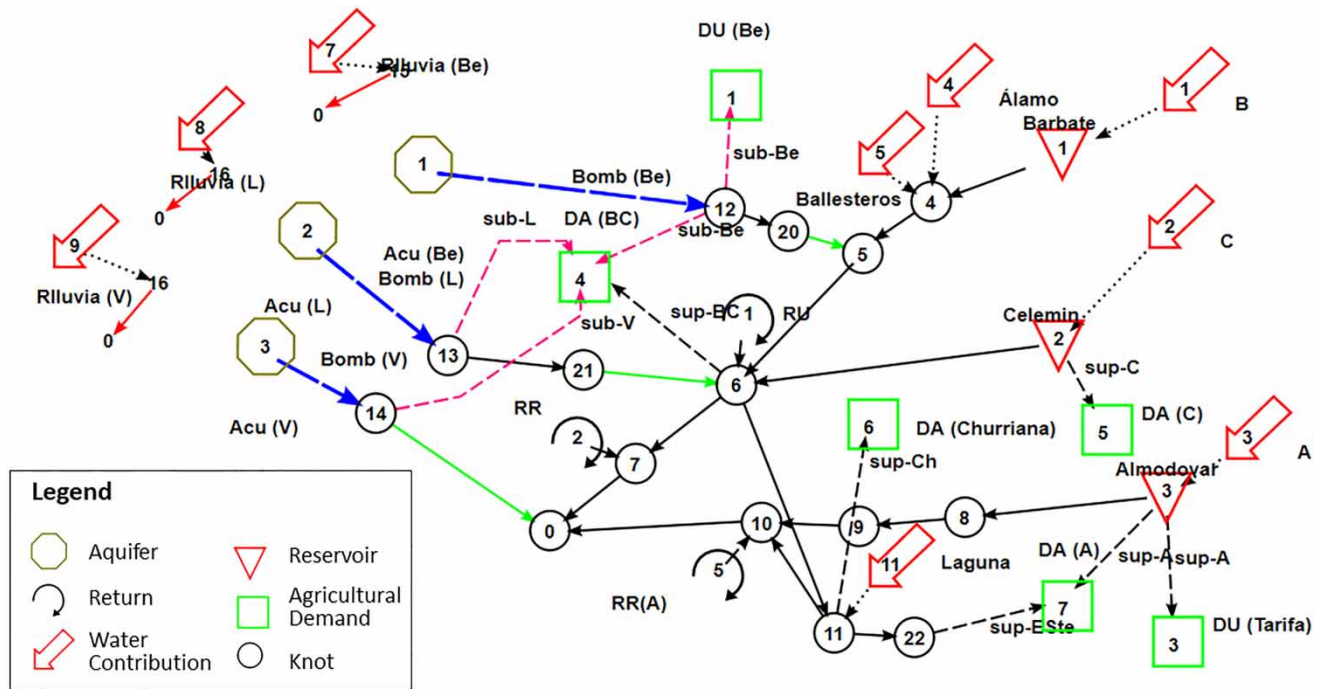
DU (Be)
7
Rlluvia (Be)
15
0
1
4
Álamo
1
B
8
sub-Be
Barbate
16
Rlluvia (L)
5
1
0
1
Bomb (Be)
Ballesteros
12
4
9
DA (BC)
sub-L
sub-Be
20
2
C
16
2
5
Rlluvia (V)
Acu (Be)
Bomb (L)
4
0
Acu (L)
sup-BC
1
RU
sub-V
Celemin
2
3
Bomb (V)
13
sup-C
21
6
RR
14
DA (C)
5
Acu (V)
6
DA (Churriana)
3
A
2
7
sup-Ch
Almodovar
3
Legend
8
0
10
9
Aquifer
Reservoir
11
Laguna
DA (A)
5
Return
sup-Asup-A
Agricultural Demand
RR(A)
7
Water Contribution
11
22
Knot
sup-ESte
3
DU (Tarifa)